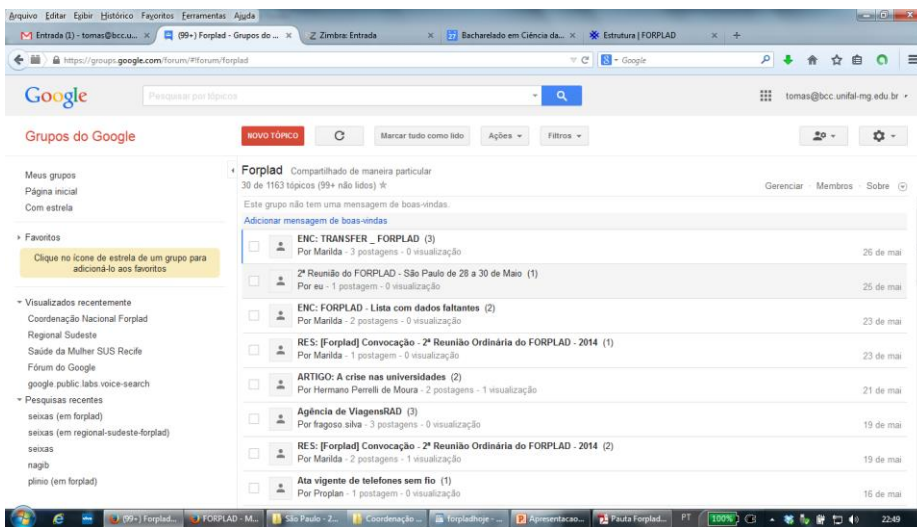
Arquivo Editar Exibir Histórico Favoritos Ferramentas Ajuda

Entrada (1) - tomas@bcc.u... ×
(99+) Forplad - Grupos do ... ×
Zimbra: Entrada ×
Bacharelado em Ciência da... ×
Estrutura | FORPLAD ×

https://groups.google.com/forum/#!forum/forplad

Google

Google

Pesquisar por tópicos

tomas@bcc.unifal-mg.edu.br

Grupos do Google

NOVO TÓPICO

Marcar tudo como lido

Ações

Filtros

Meus grupos
Página inicial
Com estrela

Favoritos

Clique no ícone de estrela de um grupo para adicioná-lo aos favoritos

Visualizados recentemente
Coordenação Nacional Forplad
Regional Sudeste
Saúde da Mulher SUS Recife
Fórum do Google
google.public.labs.voice-search

Pesquisas recentes
seixas (em forplad)
seixas (em regional-sudeste-forplad)
seixas
nagib
plinio (em forplad)

Forplad Compartilhado de maneira particular
30 de 1163 tópicos (99+ não lidos)

Gerenciar · Membros · Sobre

Este grupo não tem uma mensagem de boas-vindas.
Adicionar mensagem de boas-vindas

ENC: TRANSFER _ FORPLAD (3)
Por Marilda - 3 postagens - 0 visualização
26 de mai

2ª Reunião do FORPLAD - São Paulo de 28 a 30 de Maio (1)
Por eu - 1 postagem - 0 visualização
25 de mai

ENC: FORPLAD - Lista com dados faltantes (2)
Por Marilda - 2 postagens - 0 visualização
23 de mai

RES: [Forplad] Convocação - 2ª Reunião Ordinária do FORPLAD - 2014 (1)
Por Marilda - 1 postagem - 0 visualização
23 de mai

ARTIGO: A crise nas universidades (2)
Por Hermano Perrelli de Moura - 2 postagens - 1 visualização
21 de mai

Agência de ViagensRAD (3)
Por fragoso.silva - 3 postagens - 0 visualização
19 de mai

RES: [Forplad] Convocação - 2ª Reunião Ordinária do FORPLAD - 2014 (2)
Por Marilda - 2 postagens - 1 visualização
19 de mai

Ata vigente de telefones sem fio (1)
Por Proplan - 1 postagem - 0 visualização
16 de mai

(99+) Forplad... FORPLAD - M... São Paulo - 2... Coordenação ... forpladhoje - ... Apresentacao... Pauta Forplad... PT 100% 22:49